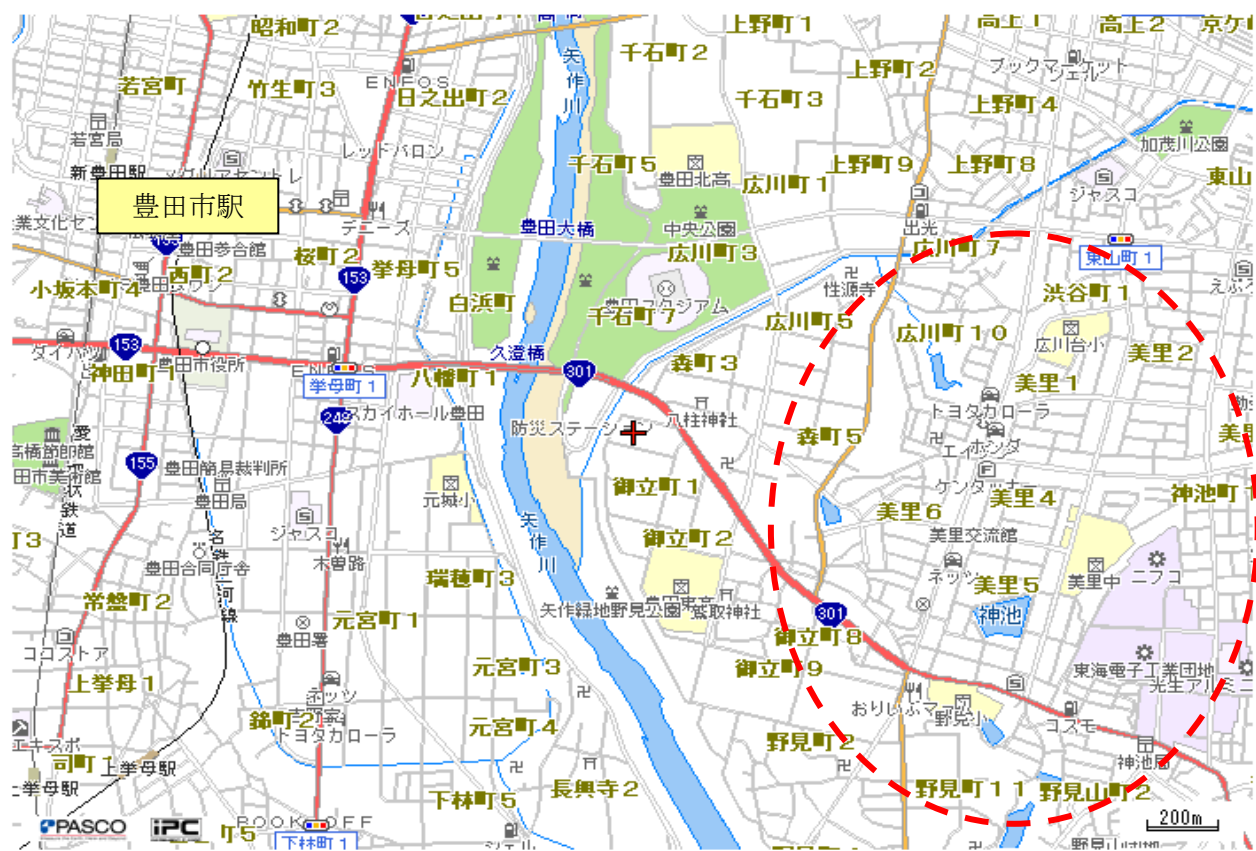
昭和町2
若宮町
竹生町3
ENEOS
日之出町2
矢作川
千石町2
上野町1
高上1
高上2
上野町2
ブックマーケット
千石町3
上野町4
加茂川公園
若宮局
新豊田駅
レッドバロン
千石町5
豊田北高
上野町9
上野町8
ジャスコ
東山
豊田市駅
広川町1
デニーズ
業文化セン
豊田大橋
中央公園
出光
豊田参合館
広川町3
広川町7
東山町1
桜町2
挙母町5
153
性源寺
西町2
白浜町
豊田スタジアム
渋谷町1
小坂本町4
千石町7
広川町5
広川町10
広川台小
美里2
153
ダイハツ
豊田市役所
久澄橋
301
神田町1
ENEOS
挙母町1
八幡町1
森町3
美里1
249
スカイホール豊田
八柱神社
トヨタカローラ
防災ステーション
エイホンダ
森町5
155
豊田簡易裁判所
美里4
豊田市美術館
豊田局
元城小
ケンタッキー
神池町1
御立町1
美里6
ジャスコ
美里交流館
御立町2
3
木曽路
豊田合同庁舎
瑞穂町3
ネッツ
美里5
美里中
ニフコ
常盤町2
矢作川
神池
矢作緑地野見公園
香取神社
元宮町1
301
豊田署
御立町8
ココストア
元宮町3
御立町9
東海電子工業団地
上挙母1
ネッツ
錦町2
トヨタカローラ
おりいぶ
野見小
コスモ
元宮町4
エキスポ
野見町2
神池局
上挙母駅
司町1
挙母駅
長興寺2
下林町5
野見町11
野見山町2
PASCO
iPC
BOOKOFF
下林町1
町5
200m